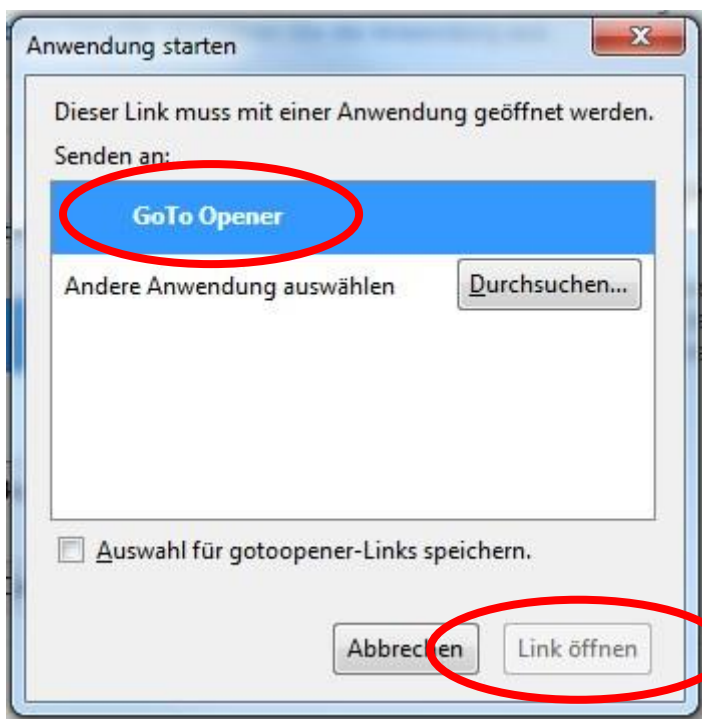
Anwendung starten

Dieser Link muss mit einer Anwendung geöffnet werden.

Senden an:

GoTo Opener

Andere Anwendung auswählen

Durchsuchen...

Auswahl für gotoopener-Links speichern.

Abbrechen

Link öffnen